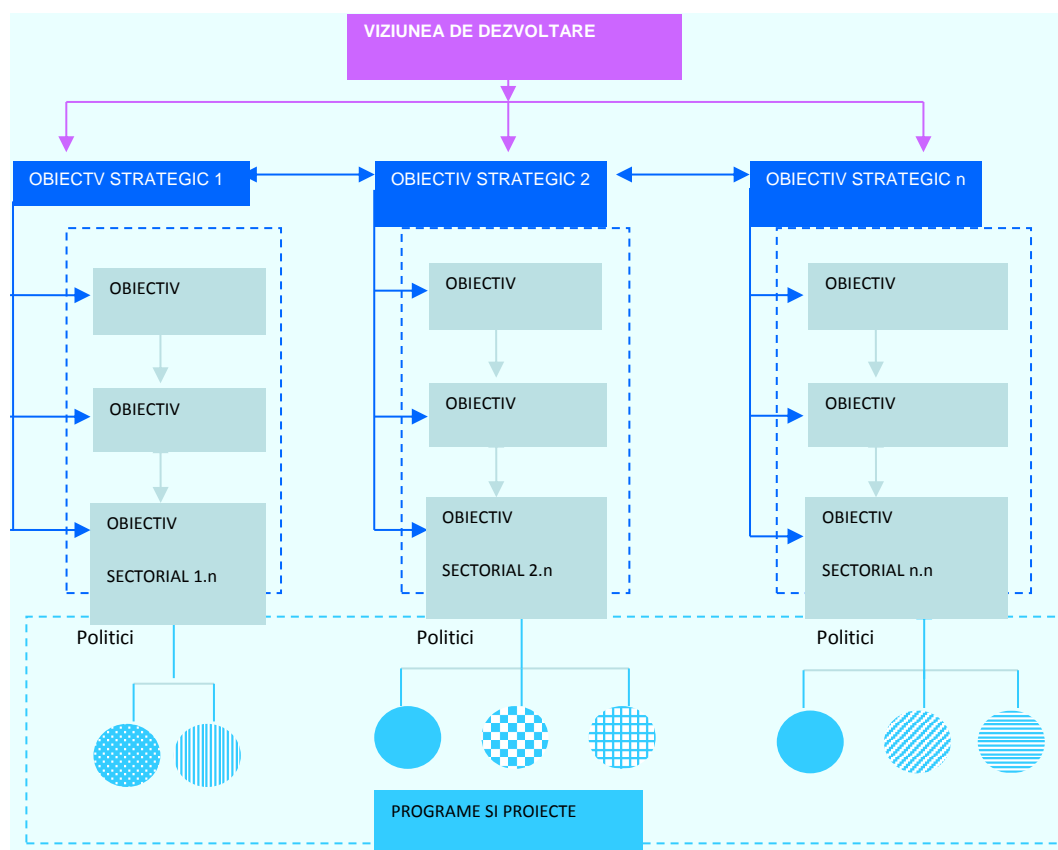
VIZIUNEA DE DEZVOLTARE

OBIECTV STRATEGIC 1

OBIECTIV

OBIECTIV

OBIECTIV

SECTORIAL 1.n

OBIECTIV STRATEGIC 2

OBIECTIV

OBIECTIV

OBIECTIV

SECTORIAL 2.n

OBIECTIV STRATEGIC n

OBIECTIV

OBIECTIV

OBIECTIV

SECTORIAL n.n

Politici

Politici

Politici

PROGRAME SI PROIECTE